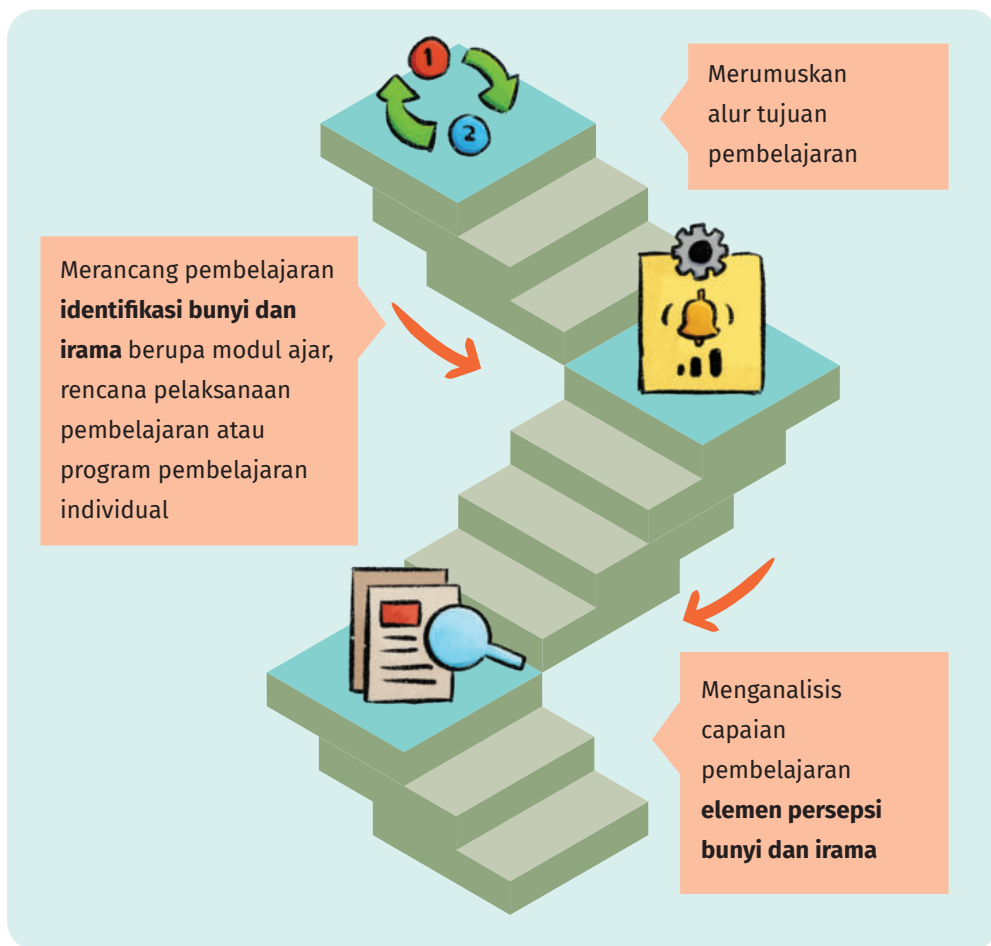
Merumuskan alur tujuan pembelajaran

Merancang pembelajaran **identifikasi bunyi dan irama** berupa modul ajar, rencana pelaksanaan pembelajaran atau program pembelajaran individual

Menganalisis capaian pembelajaran **elemen persepsi bunyi dan irama**